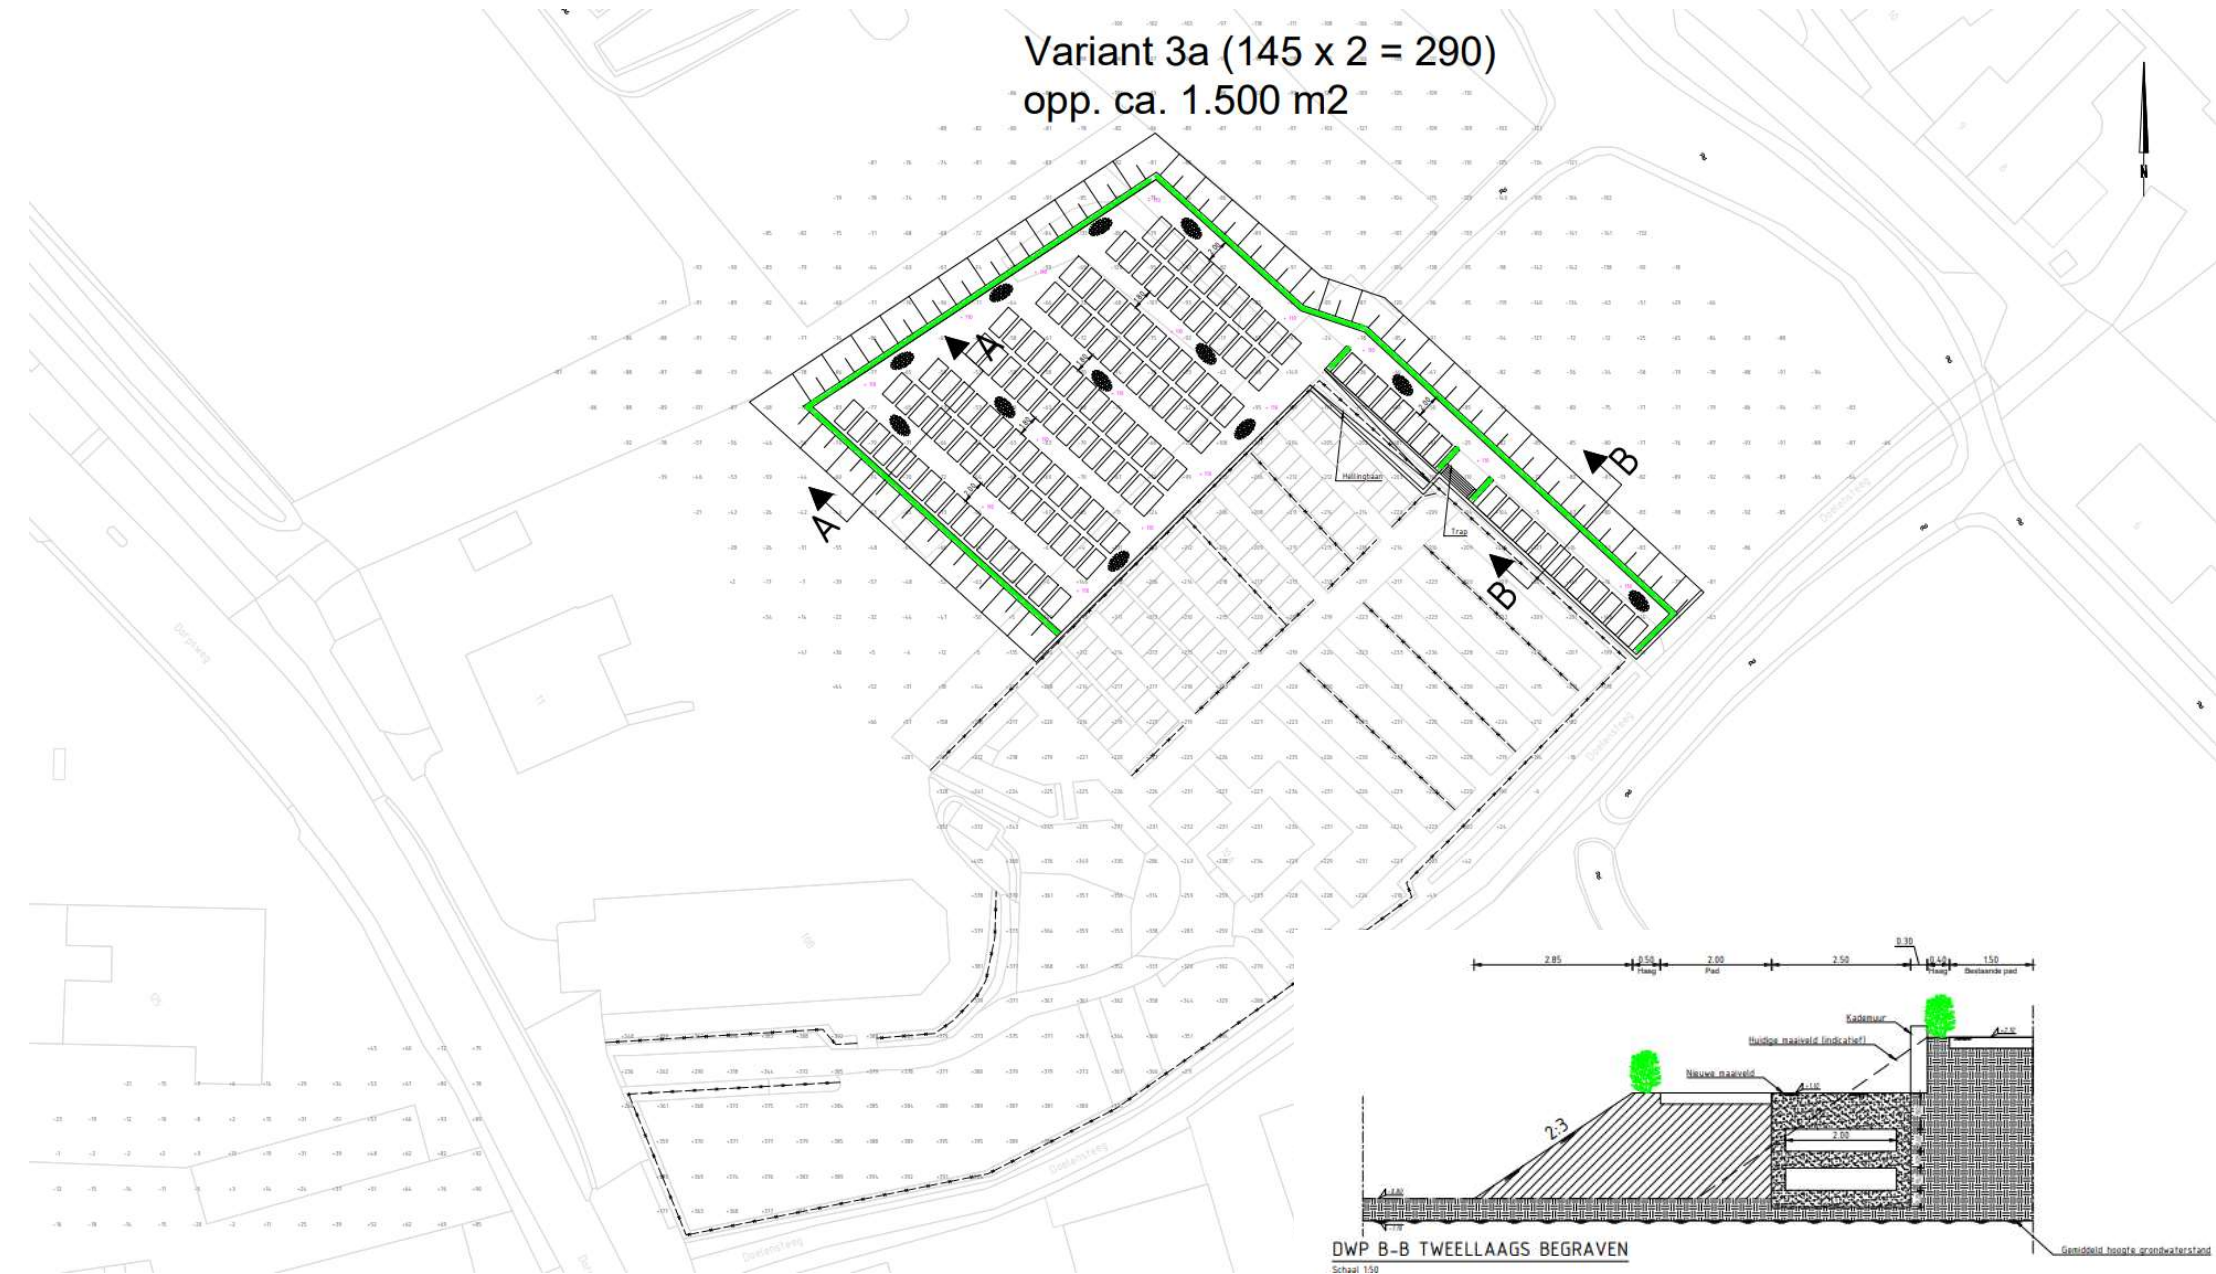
Variant 3a (145 x 2 = 290)
opp. ca. 1.500 m2

N

A

A

B

B

Hellingbaan

Trap

2.85 | 0.50 Haag | 2.00 Pad | 2.50 | 0.30 | 0.40 Haag | 1.50 Bestaande pad

Kademuur

Huidige maaiveld (indicatief)

Nieuwe maaiveld

2:3

2.00

Gemiddeld hoogte grondwaterstand

DWP B-B TWEELLAAGS BEGRAVEN
Schaal 1:50